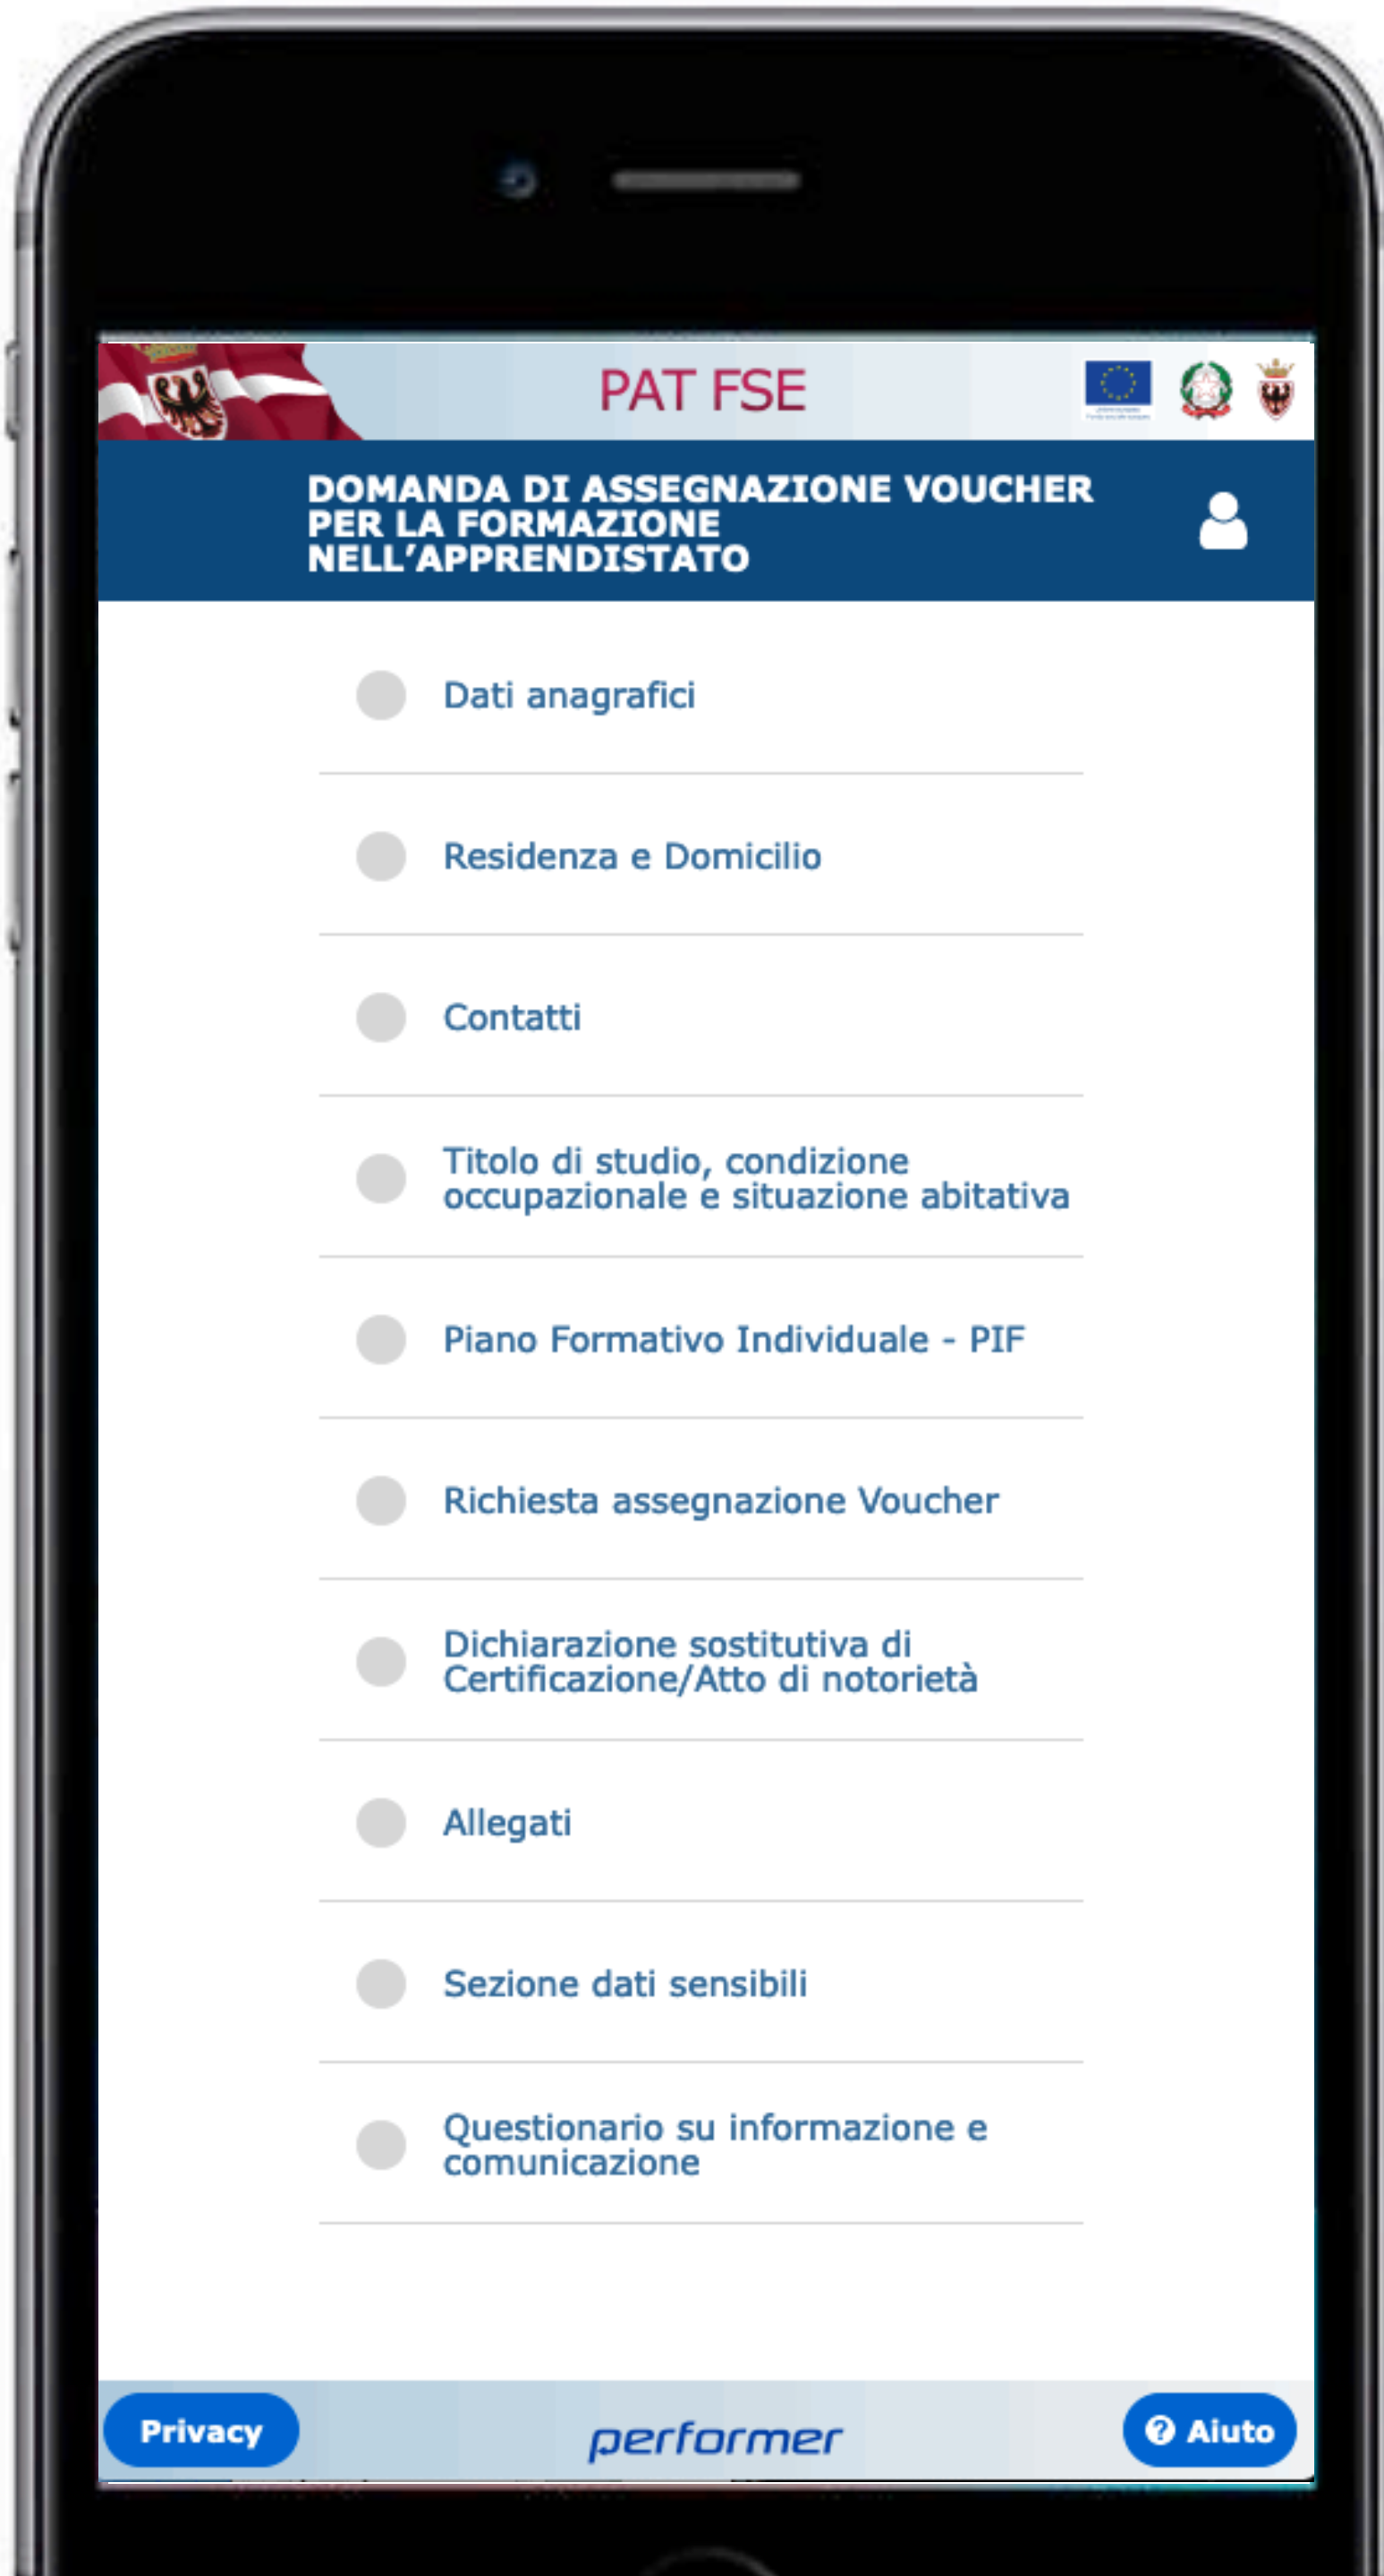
PAT FSE

DOMANDA DI ASSEGNAZIONE VOUCHER PER LA FORMAZIONE NELL'APPRENDISTATO

Dati anagrafici

Residenza e Domicilio

Contatti

Titolo di studio, condizione occupazionale e situazione abitativa

Piano Formativo Individuale - PIF

Richiesta assegnazione Voucher

Dichiarazione sostitutiva di Certificazione/Atto di notorietà

Allegati

Sezione dati sensibili

Questionario su informazione e comunicazione

Privacy

performer

Aiuto